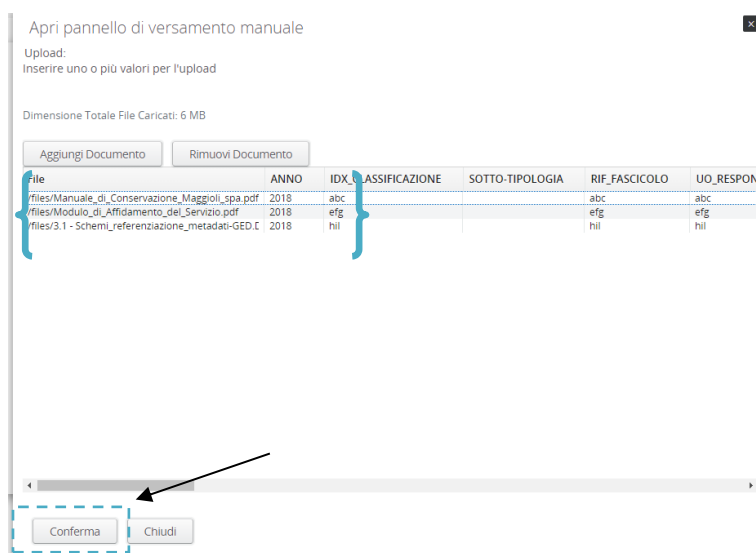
Apri pannello di versamento manuale

Upload:
Inserire uno o più valori per l'upload

Dimensione Totale File Caricati: 6 MB

Aggiungi Documento
Rimuovi Documento

| File | ANNO | IDX_CLASSIFICAZIONE | SOTTO-TIPOLOGIA | RIF_FASCICOLO | UO_RESPON |
|---|---|---|---|---|---|
| /files/Manuale_di_Conservazione_Maggioli_spa.pdf | 2018 | abc | | abc | abc |
| /files/Modulo_di_Affidamento_del_Servizio.pdf | 2018 | efg | | efg | efg |
| /files/3.1 - Schemi_referenziazione_metadati-GED.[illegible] | 2018 | hil | | hil | hil |

Conferma
Chiudi